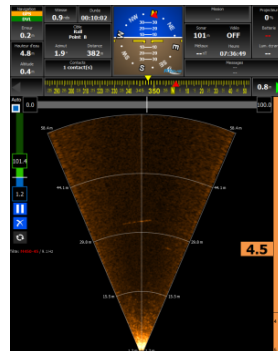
Navigation
Altitude
0.9 m
Durée
00:10:02
Erreur
0.2 m
Cible
Eud
Point: B
Hauteur d'eau
4.8 m
Avance
1.9 kt
Distance
382 m
Altitude
0.4 m
Contacts
1 contact(s)
Mission
Sonar
101 %
Vidéo
OFF
Pilote
Heure
07:36:49
Messages
Progression
0 %
Batterie
1 %
Lum. sonar
0.8
3.0
350
100.0
58.6 m
58.6 m
44.1 m
44.1 m
29.6 m
29.6 m
15.1 m
15.1 m
101.4
1.2
4.5